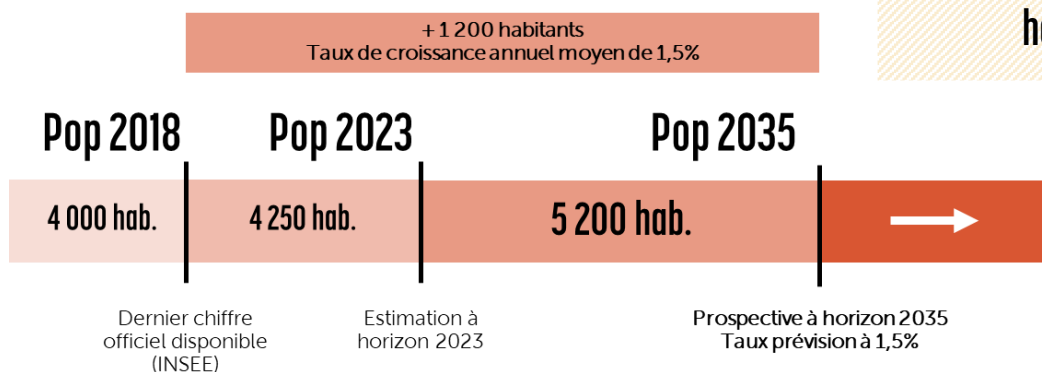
+ 1 200 habitants
Taux de croissance annuel moyen de 1,5%

h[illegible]

Pop 2018

Pop 2023

Pop 2035

4 000 hab.

4 250 hab.

5 200 hab.

Dernier chiffre officiel disponible (INSEE)

Estimation à horizon 2023

Prospective à horizon 2035
Taux prévision à 1,5%